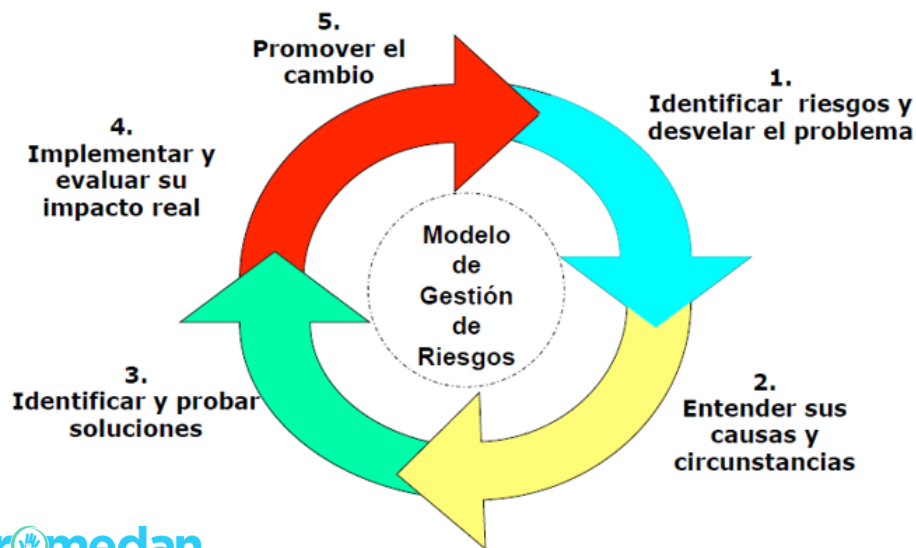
5.
Promover el cambio

1.
Identificar riesgos y desvelar el problema

4.
Implementar y evaluar su impacto real

Modelo de Gestión de Riesgos

3.
Identificar y probar soluciones

2.
Entender sus causas y circunstancias

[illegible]medan